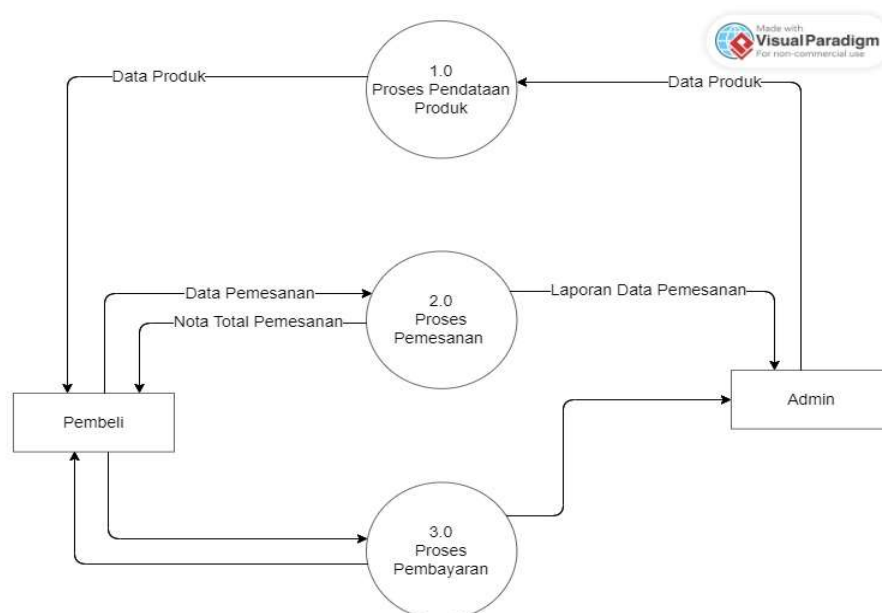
Made with
Visual Paradigm
For non-commercial use

Data Produk

1.0
Proses Pendataan Produk

Data Produk

Data Pemesanan

Nota Total Pemesanan

2.0
Proses Pemesanan

Laporan Data Pemesanan

Pembeli

Admin

3.0
Proses Pembayaran